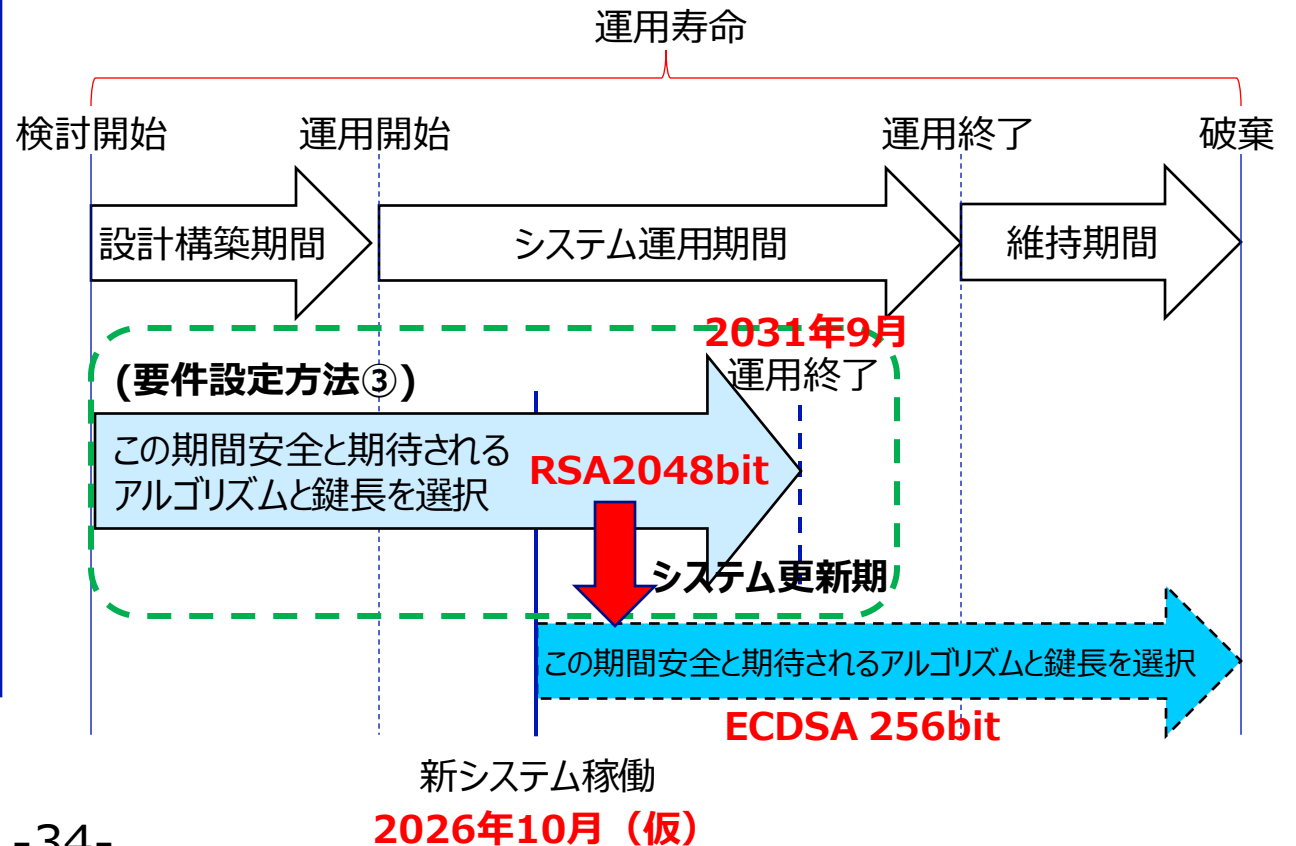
運用寿命

検討開始

運用開始

運用終了

破棄

設計構築期間

システム運用期間

維持期間

2031年9月
運用終了

(要件設定方法③)

この期間安全と期待される
アルゴリズムと鍵長を選択

RSA2048bit

システム更新期

この期間安全と期待されるアルゴリズムと鍵長を選択

ECDSA 256bit

新システム稼働
2026年10月（仮）

-34-